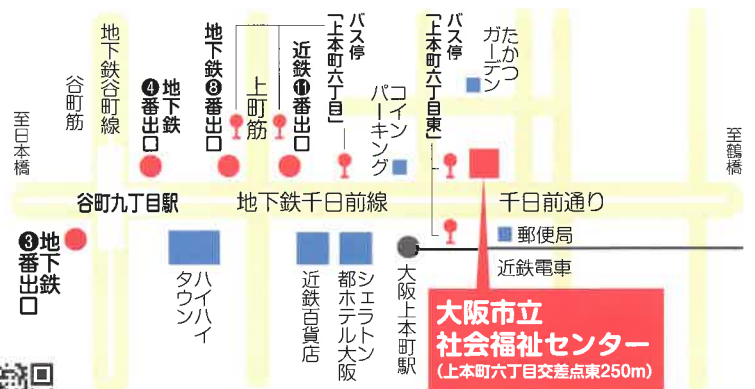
地下鉄谷町線

谷町筋

至日本橋

地下鉄❹番出口

地下鉄❽番出口

上町筋

バス停「上本町六丁目」

近鉄⓫番出口

コインパーキング

バス停「上本町六丁目東」

たかつガーデン

至鶴橋

谷町九丁目駅

地下鉄千日前線

千日前通り

❸地下鉄番出口

ハイハイタウン

近鉄百貨店

シェラトン都ホテル大阪

大阪上本町駅

郵便局

近鉄電車

大阪市立
社会福祉センター
(上本町六丁目交差点東250m)